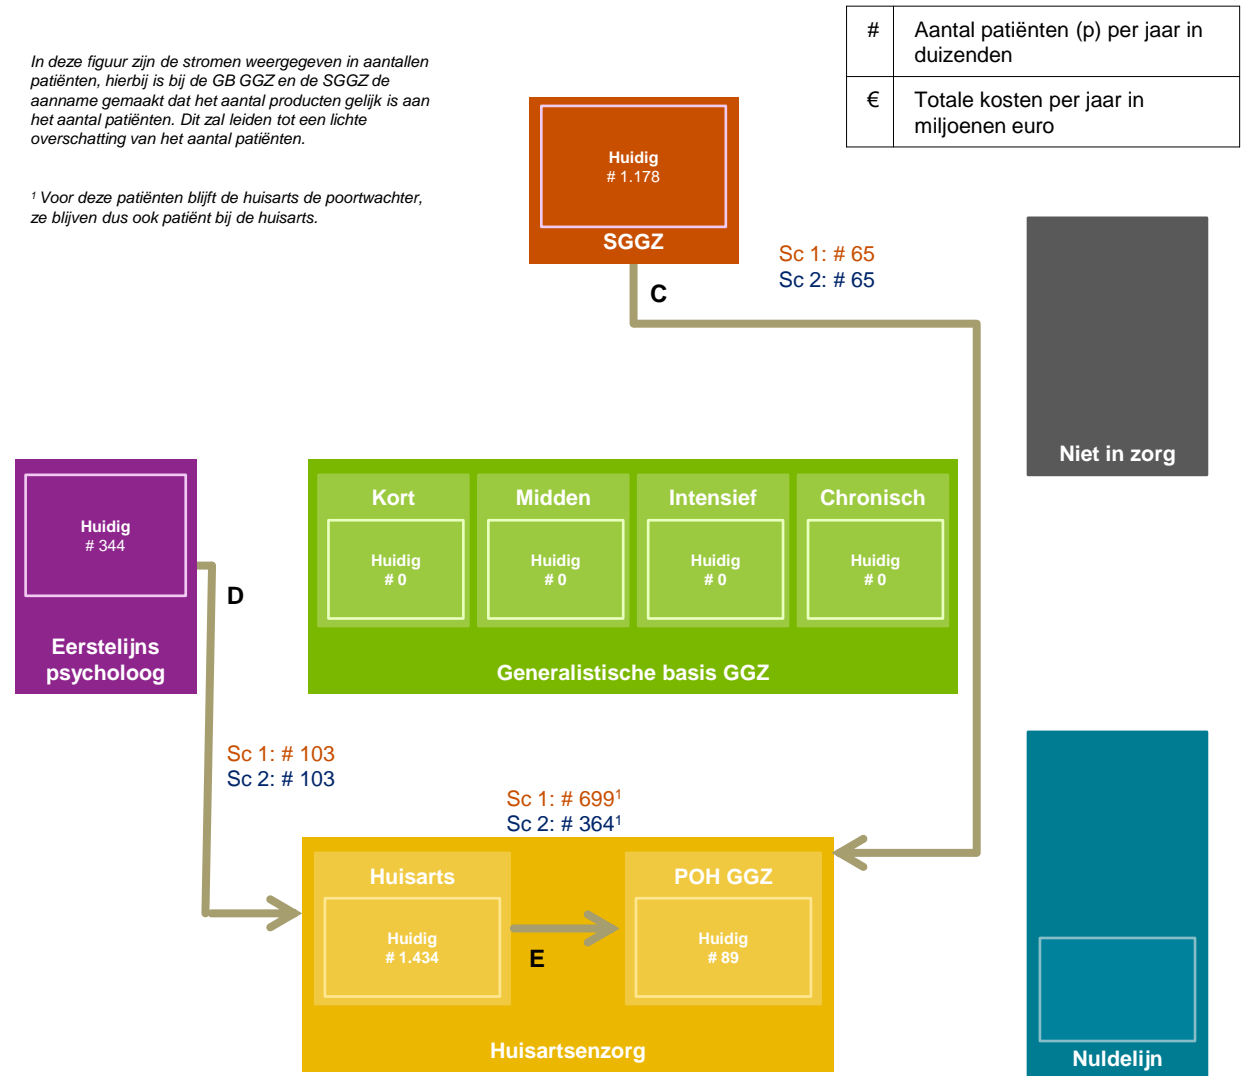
In deze figuur zijn de stromen weergegeven in aantallen patiënten, hierbij is bij de GB GGZ en de SGGZ de aanname gemaakt dat het aantal producten gelijk is aan het aantal patiënten. Dit zal leiden tot een lichte overschatting van het aantal patiënten.

¹ Voor deze patiënten blijft de huisarts de poortwachter, ze blijven dus ook patiënt bij de huisarts.

| # | Aantal patiënten (p) per jaar in duizenden |
|---|---|
| € | Totale kosten per jaar in miljoenen euro |

Huidig
# 1.178
SGGZ

C

Sc 1: # 65
Sc 2: # 65

Niet in zorg

Huidig
# 344
Eerstelijns psycholoog

D

Kort
Huidig
# 0

Midden
Huidig
# 0

Intensief
Huidig
# 0

Chronisch
Huidig
# 0

Generalistische basis GGZ

Sc 1: # 103
Sc 2: # 103

Sc 1: # 699¹
Sc 2: # 364¹

Huisarts
Huidig
# 1.434

E

POH GGZ
Huidig
# 89

Huisartsenzorg

Nuldelijn